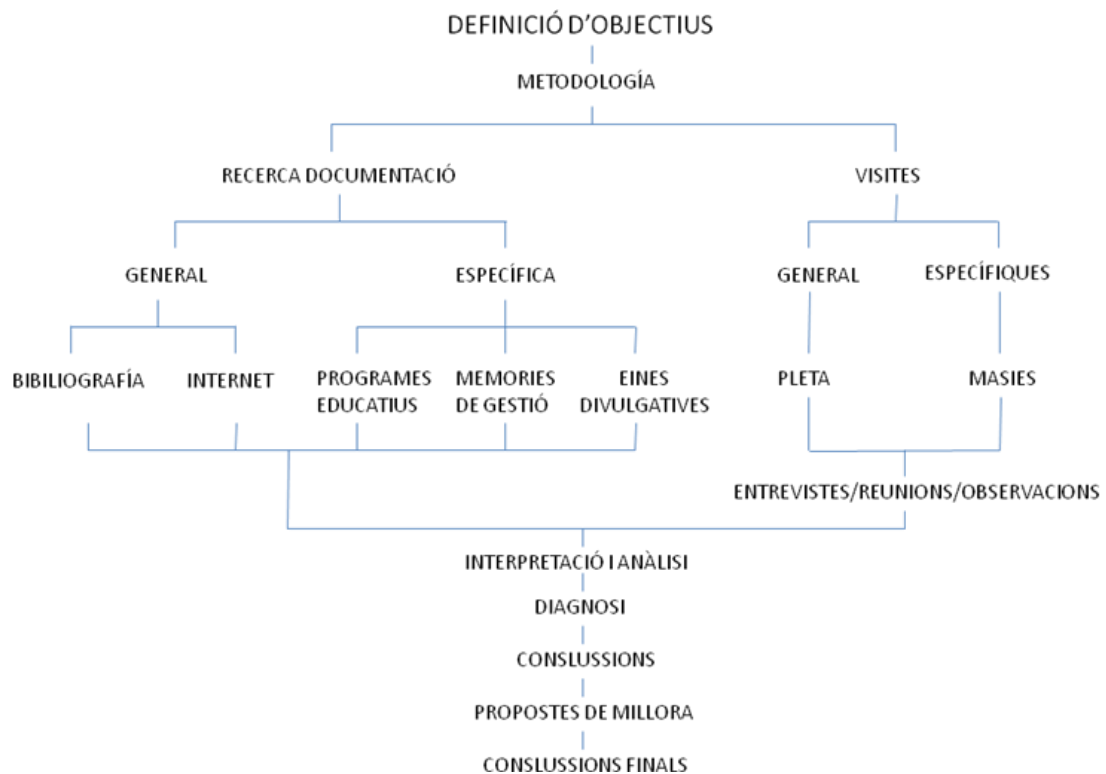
DEFINICIÓ D'OBJECTIUS

METODOLOGÍA

RECERCA DOCUMENTACIÓ

VISITES

GENERAL

ESPECÍFICA

GENERAL

ESPECÍFIQUES

BIBILIOGRAFÍA

INTERNET

PROGRAMES EDUCATIUS

MEMORIES DE GESTIÓ

EINES DIVULGATIVES

PLETA

MASIES

ENTREVISTES/REUNIONS/OBSERVACIONS

INTERPRETACIÓ I ANÀLISI

DIAGNOSI

CONSLUSSIONS

PROPOSTES DE MILLORA

CONSLUSSIONS FINALS